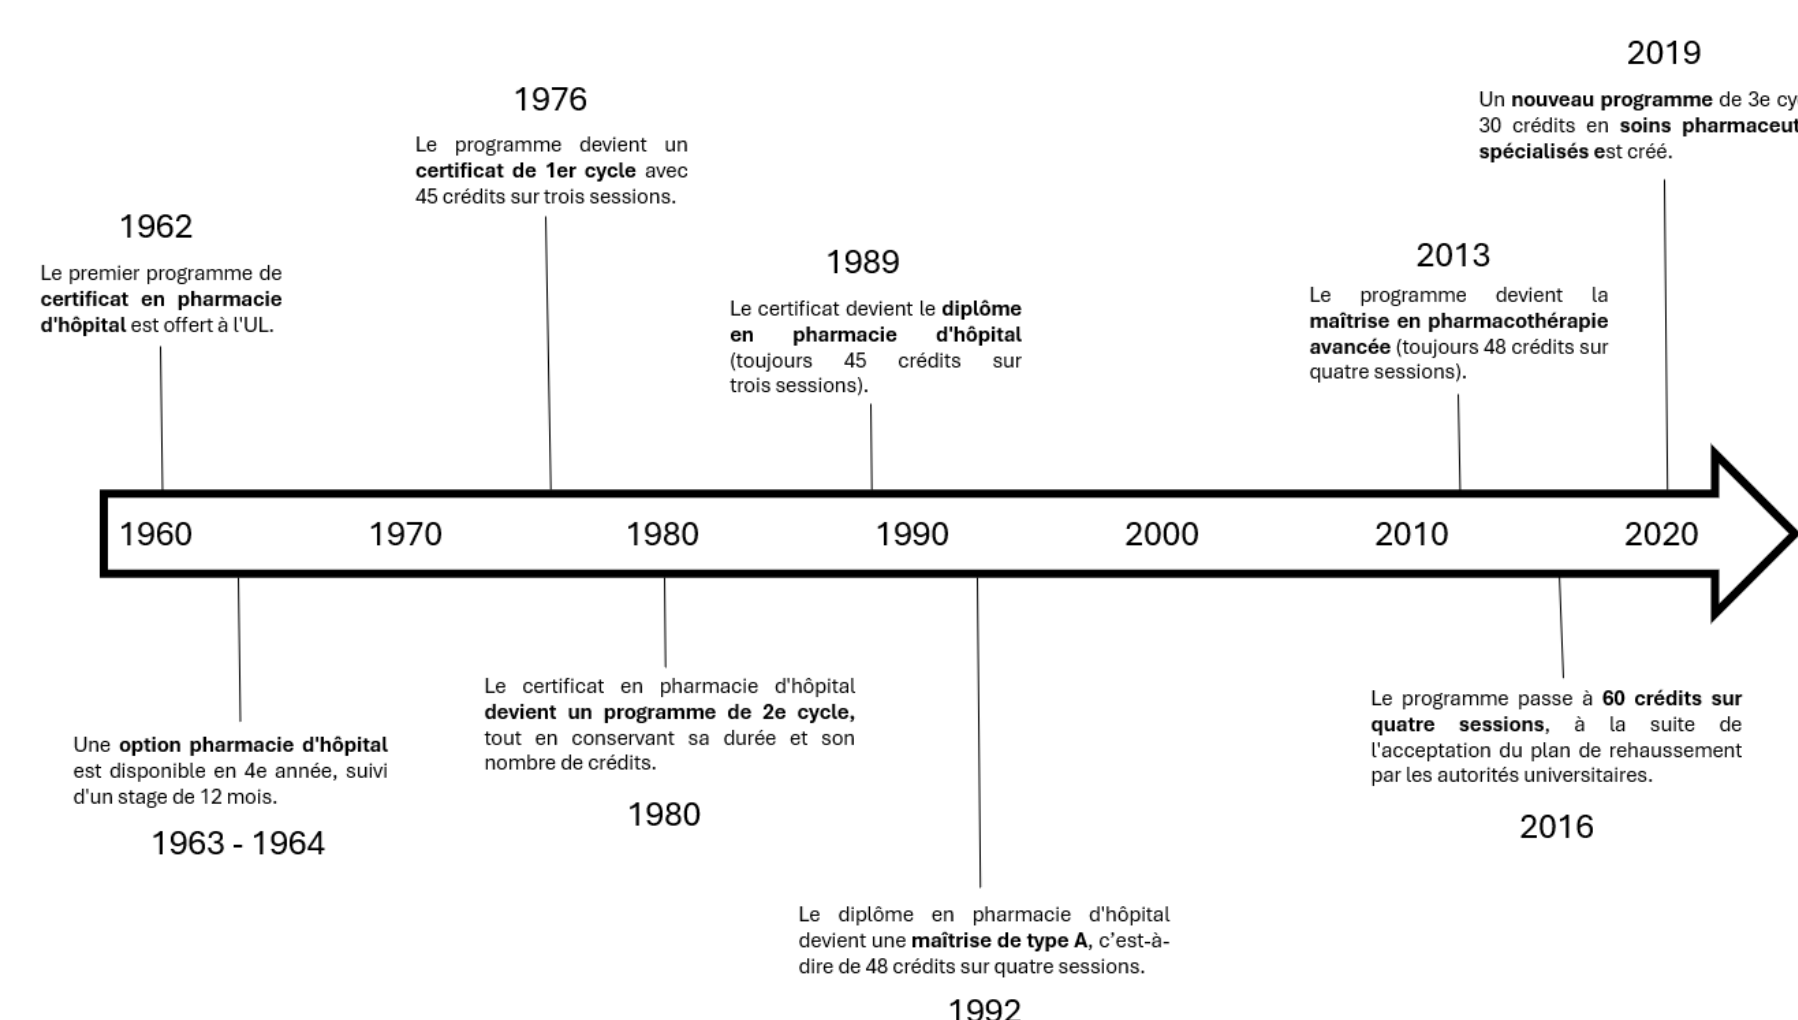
2019

Un **nouveau programme** de 3e cy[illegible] 30 crédits en **soins pharmaceut**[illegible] **spécialisés e**st créé.

1976

Le programme devient un **certificat de 1er cycle** avec 45 crédits sur trois sessions.

1962

Le premier programme de **certificat en pharmacie d'hôpital** est offert à l'UL.

1989

Le certificat devient le **diplôme en pharmacie d'hôpital** (toujours 45 crédits sur trois sessions).

2013

Le programme devient la **maîtrise en pharmacothérapie avancée** (toujours 48 crédits sur quatre sessions).

1960 1970 1980 1990 2000 2010 2020

Une **option pharmacie d'hôpital** est disponible en 4e année, suivi d'un stage de 12 mois.

1963 - 1964

Le certificat en pharmacie d'hôpital **devient un programme de 2e cycle,** tout en conservant sa durée et son nombre de crédits.

1980

Le diplôme en pharmacie d'hôpital devient une **maîtrise de type A**, c'est-à-dire de 48 crédits sur quatre sessions.

1992

Le programme passe à **60 crédits sur quatre sessions**, à la suite de l'acceptation du plan de rehaussement par les autorités universitaires.

2016